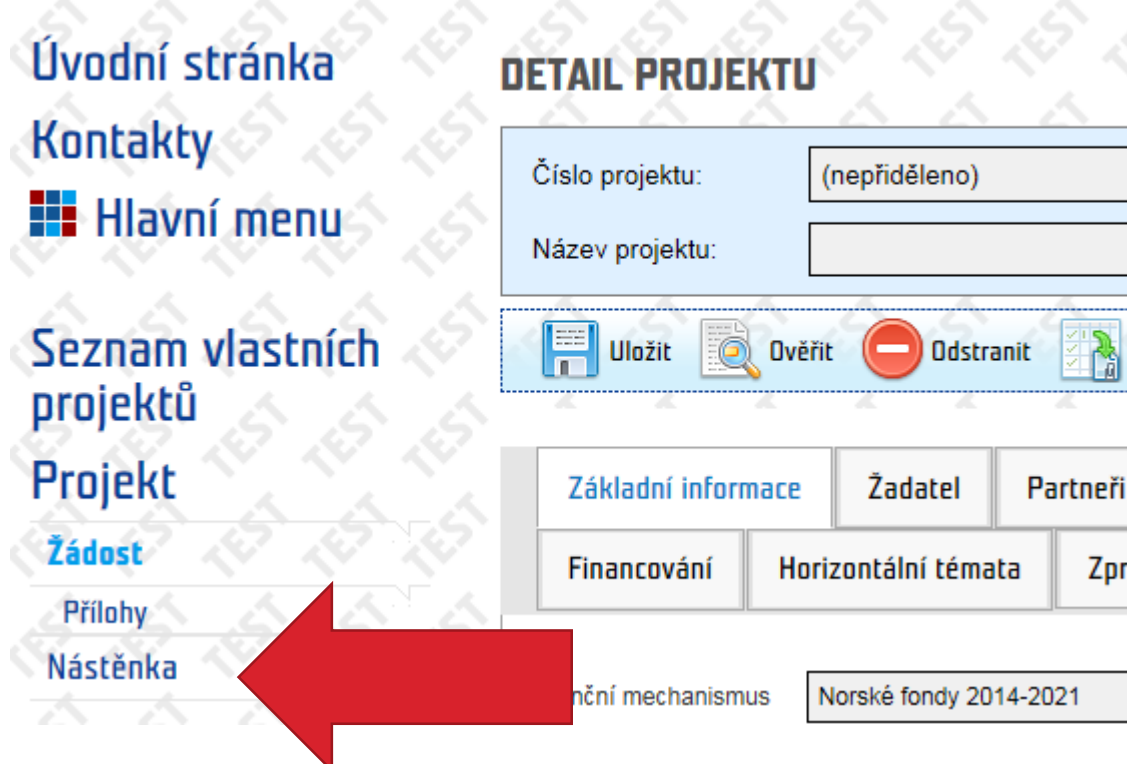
Úvodní stránka
Kontakty
Hlavní menu

Seznam vlastních projektů
Projekt
Žádost
Přílohy
Nástěnka

DETAIL PROJEKTU

Číslo projektu: (nepřiděleno)
Název projektu:

Uložit Ověřit Odstranit

Základní informace Žadatel Partneři
Financování Horizontální témata Zpr

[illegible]nční mechanismus Norské fondy 2014-2021

TEST